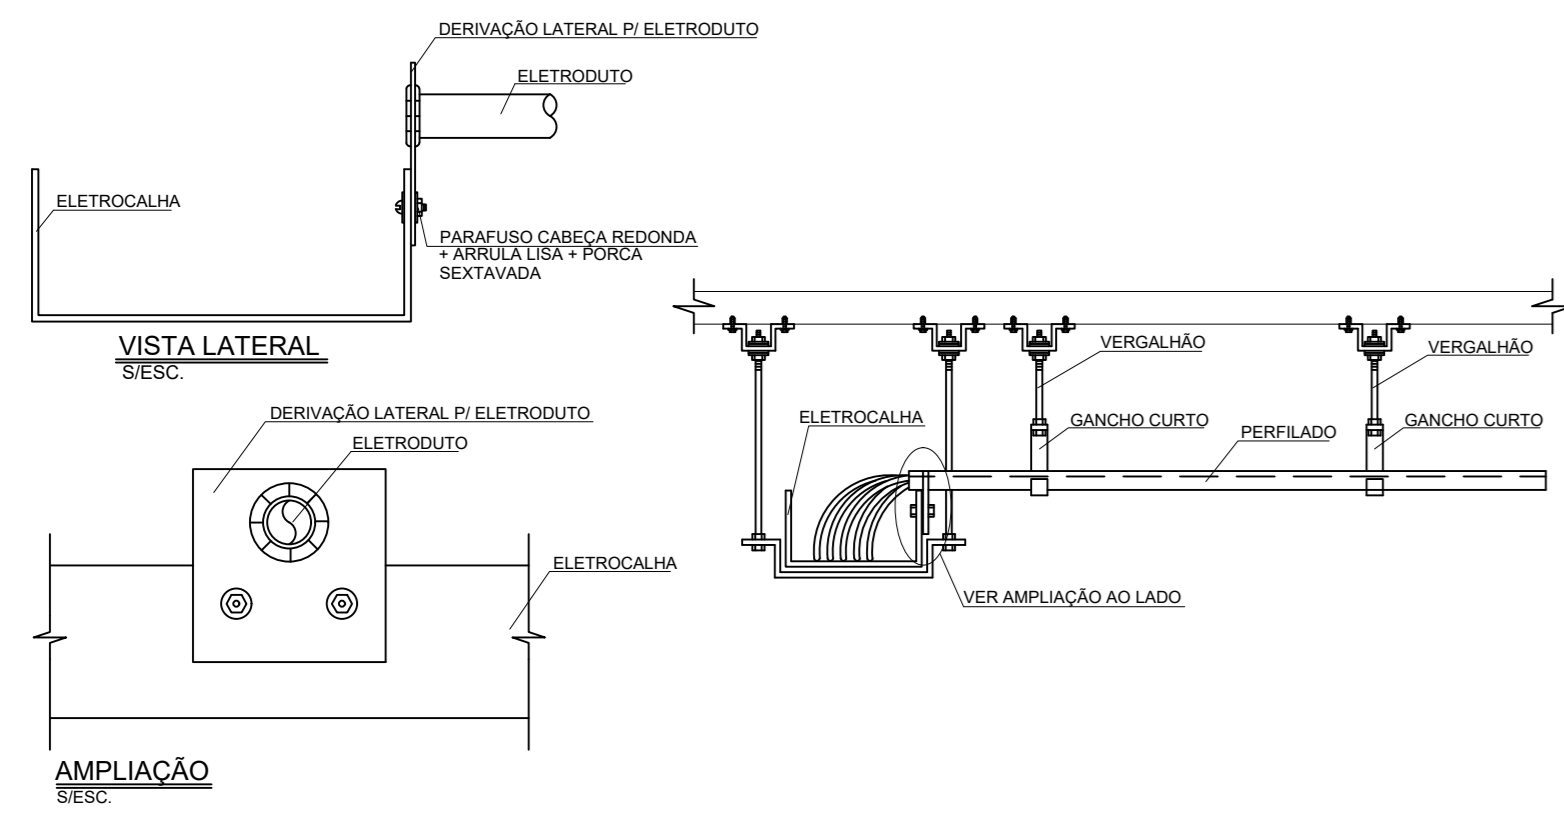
DERIVAÇÃO LATERAL P/ ELETRODUTO

ELETRODUTO

ELETROCALHA

PARAFUSO CABEÇA REDONDA + ARRULA LISA + PORCA SEXTAVADA

VISTA LATERAL
S/ESC.

DERIVAÇÃO LATERAL P/ ELETRODUTO

ELETRODUTO

ELETROCALHA

AMPLIAÇÃO
S/ESC.

VERGALHÃO

VERGALHÃO

ELETROCALHA

GANCHO CURTO

PERFILADO

GANCHO CURTO

VER AMPLIAÇÃO AO LADO